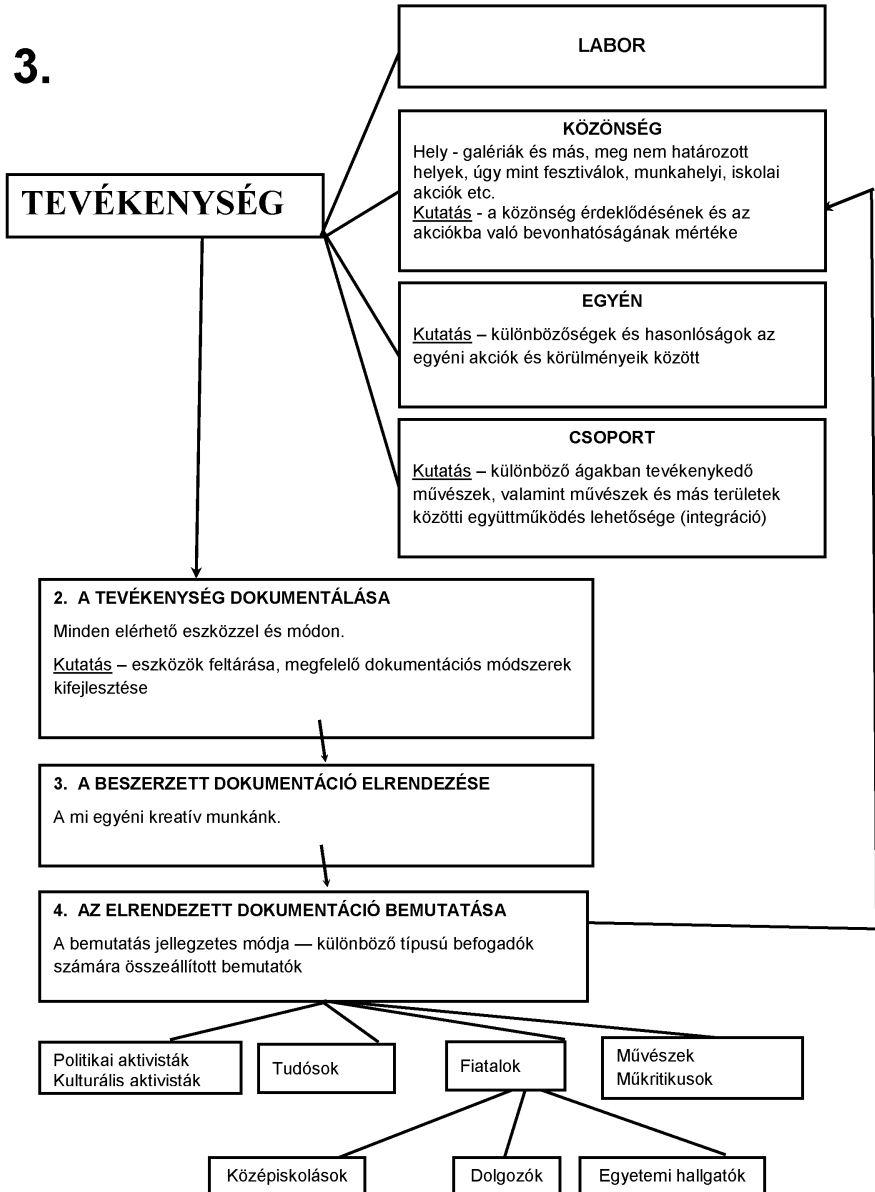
3.

TEVÉKENYSÉG

LABOR

KÖZÖNSÉG

Hely - galériák és más, meg nem határozott helyek, úgy mint fesztiválok, munkahelyi, iskolai akciók etc.

Kutatás - a közönség érdeklődésének és az akciókba való bevonhatóságának mértéke

EGYÉN

Kutatás – különbözőségek és hasonlóságok az egyéni akciók és körülményeik között

CSOPORT

Kutatás – különböző ágakban tevékenykedő művészek, valamint művészek és más területek közötti együttműködés lehetősége (integráció)

2. A TEVÉKENYSÉG DOKUMENTÁLÁSA

Minden elérhető eszközzel és módon.

Kutatás – eszközök feltárása, megfelelő dokumentációs módszerek kifejlesztése

3. A BESZERZETT DOKUMENTÁCIÓ ELRENDEZÉSE

A mi egyéni kreatív munkánk.

4. AZ ELRENDEZETT DOKUMENTÁCIÓ BEMUTATÁSA

A bemutatás jellegzetes módja — különböző típusú befogadók számára összeállított bemutatók

Politikai aktivisták
Kulturális aktivisták

Tudósok

Fiatalok

Művészek
Műkritikusok

Középiskolások

Dolgozók

Egyetemi hallgatók